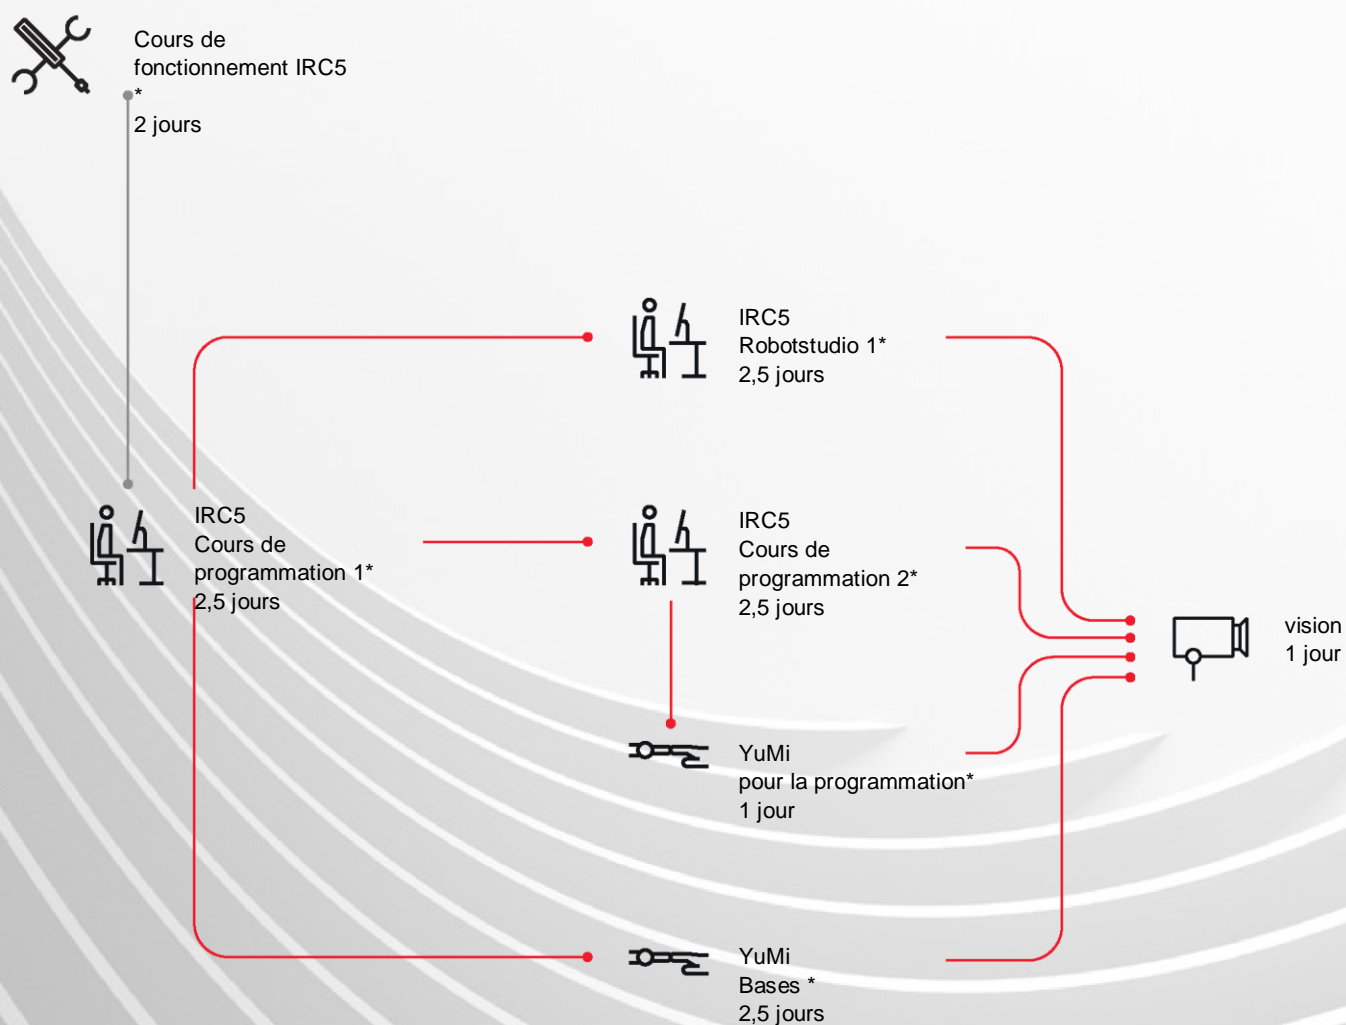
Cours de fonctionnement IRC5 *
2 jours

IRC5
Robotstudio 1*
2,5 jours

IRC5
Cours de programmation 1*
2,5 jours

IRC5
Cours de programmation 2*
2,5 jours

vision
1 jour

YuMi
pour la programmation*
1 jour

YuMi
Bases *
2,5 jours